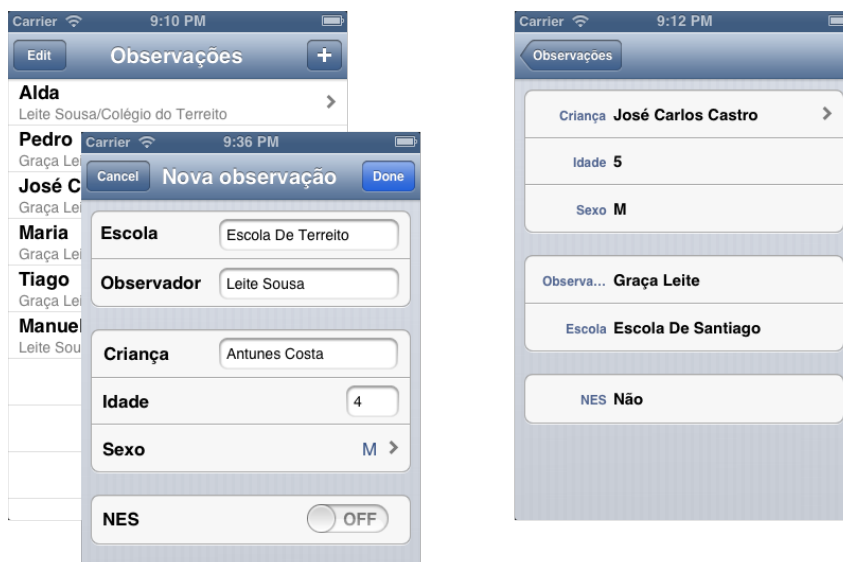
Carrier 9:10 PM

Edit Observações +

Alda
Leite Sousa/Colégio do Terreito

Pedro
Graça Lei

José C
Graça Lei

Maria
Graça Lei

Tiago
Graça Lei

Manuel
Leite Sou

Carrier 9:36 PM

Cancel Nova observação Done

Escola Escola De Terreito

Observador Leite Sousa

Criança Antunes Costa

Idade 4

Sexo M

NES OFF

Carrier 9:12 PM

Observações

Criança José Carlos Castro

Idade 5

Sexo M

Observa... Graça Leite

Escola Escola De Santiago

NES Não